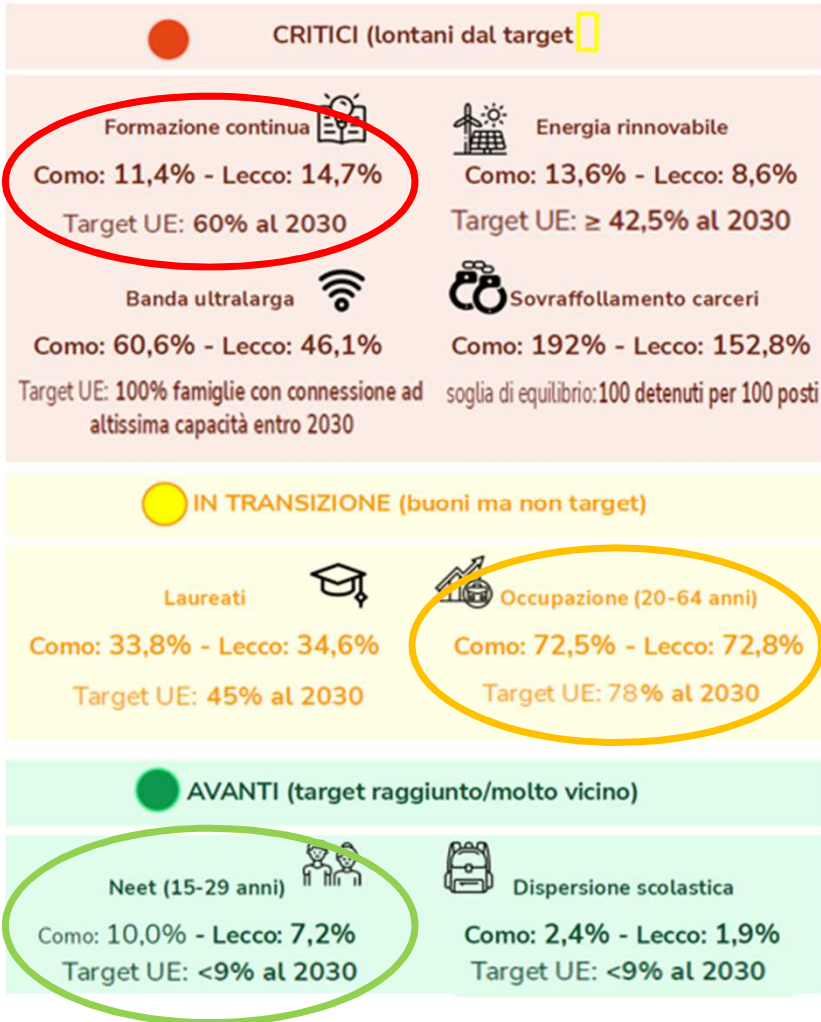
CRITICI (lontani dal target

Formazione continua
Como: 11,4% - Lecco: 14,7%
Target UE: 60% al 2030

Energia rinnovabile
Como: 13,6% - Lecco: 8,6%
Target UE: ≥ 42,5% al 2030

Banda ultralarga
Como: 60,6% - Lecco: 46,1%
Target UE: 100% famiglie con connessione ad altissima capacità entro 2030

Sovraffollamento carceri
Como: 192% - Lecco: 152,8%
soglia di equilibrio: 100 detenuti per 100 posti

IN TRANSIZIONE (buoni ma non target)

Laureati
Como: 33,8% - Lecco: 34,6%
Target UE: 45% al 2030

Occupazione (20-64 anni)
Como: 72,5% - Lecco: 72,8%
Target UE: 78% al 2030

AVANTI (target raggiunto/molto vicino)

Neet (15-29 anni)
Como: 10,0% - Lecco: 7,2%
Target UE: <9% al 2030

Dispersione scolastica
Como: 2,4% - Lecco: 1,9%
Target UE: <9% al 2030